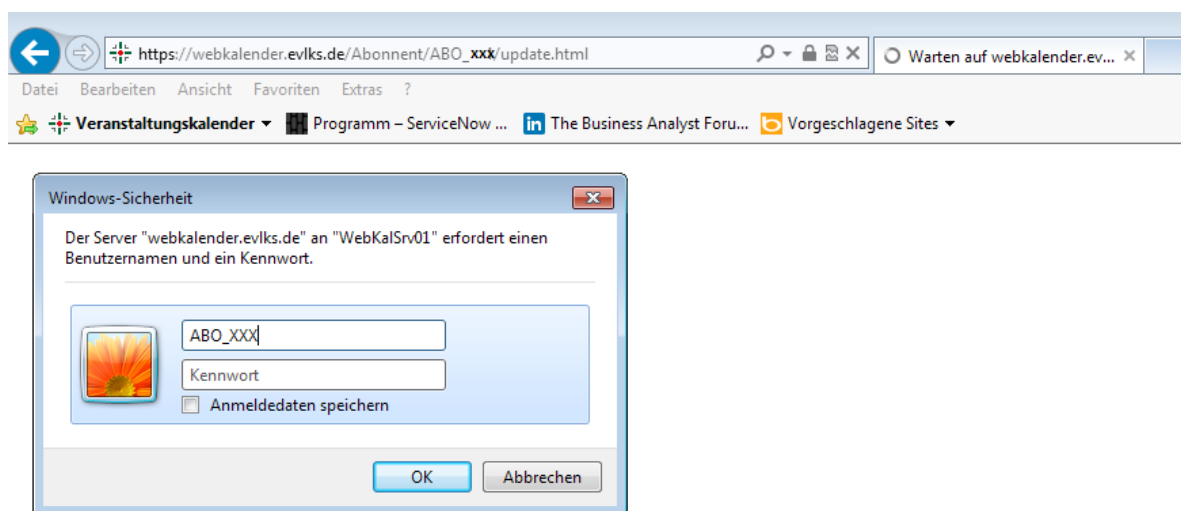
https://webkalender.evlks.de/Abonnent/ABO_xxx/update.html

Warten auf webkalender.ev...

Datei Bearbeiten Ansicht Favoriten Extras ?

Veranstaltungskalender ▾ Programm – ServiceNow ... The Business Analyst Foru... Vorgeschlagene Sites ▾

Windows-Sicherheit

Der Server "webkalender.evlks.de" an "WebKalSrv01" erfordert einen Benutzernamen und ein Kennwort.

ABO_XXX

Kennwort

Anmeldedaten speichern

OK Abbrechen